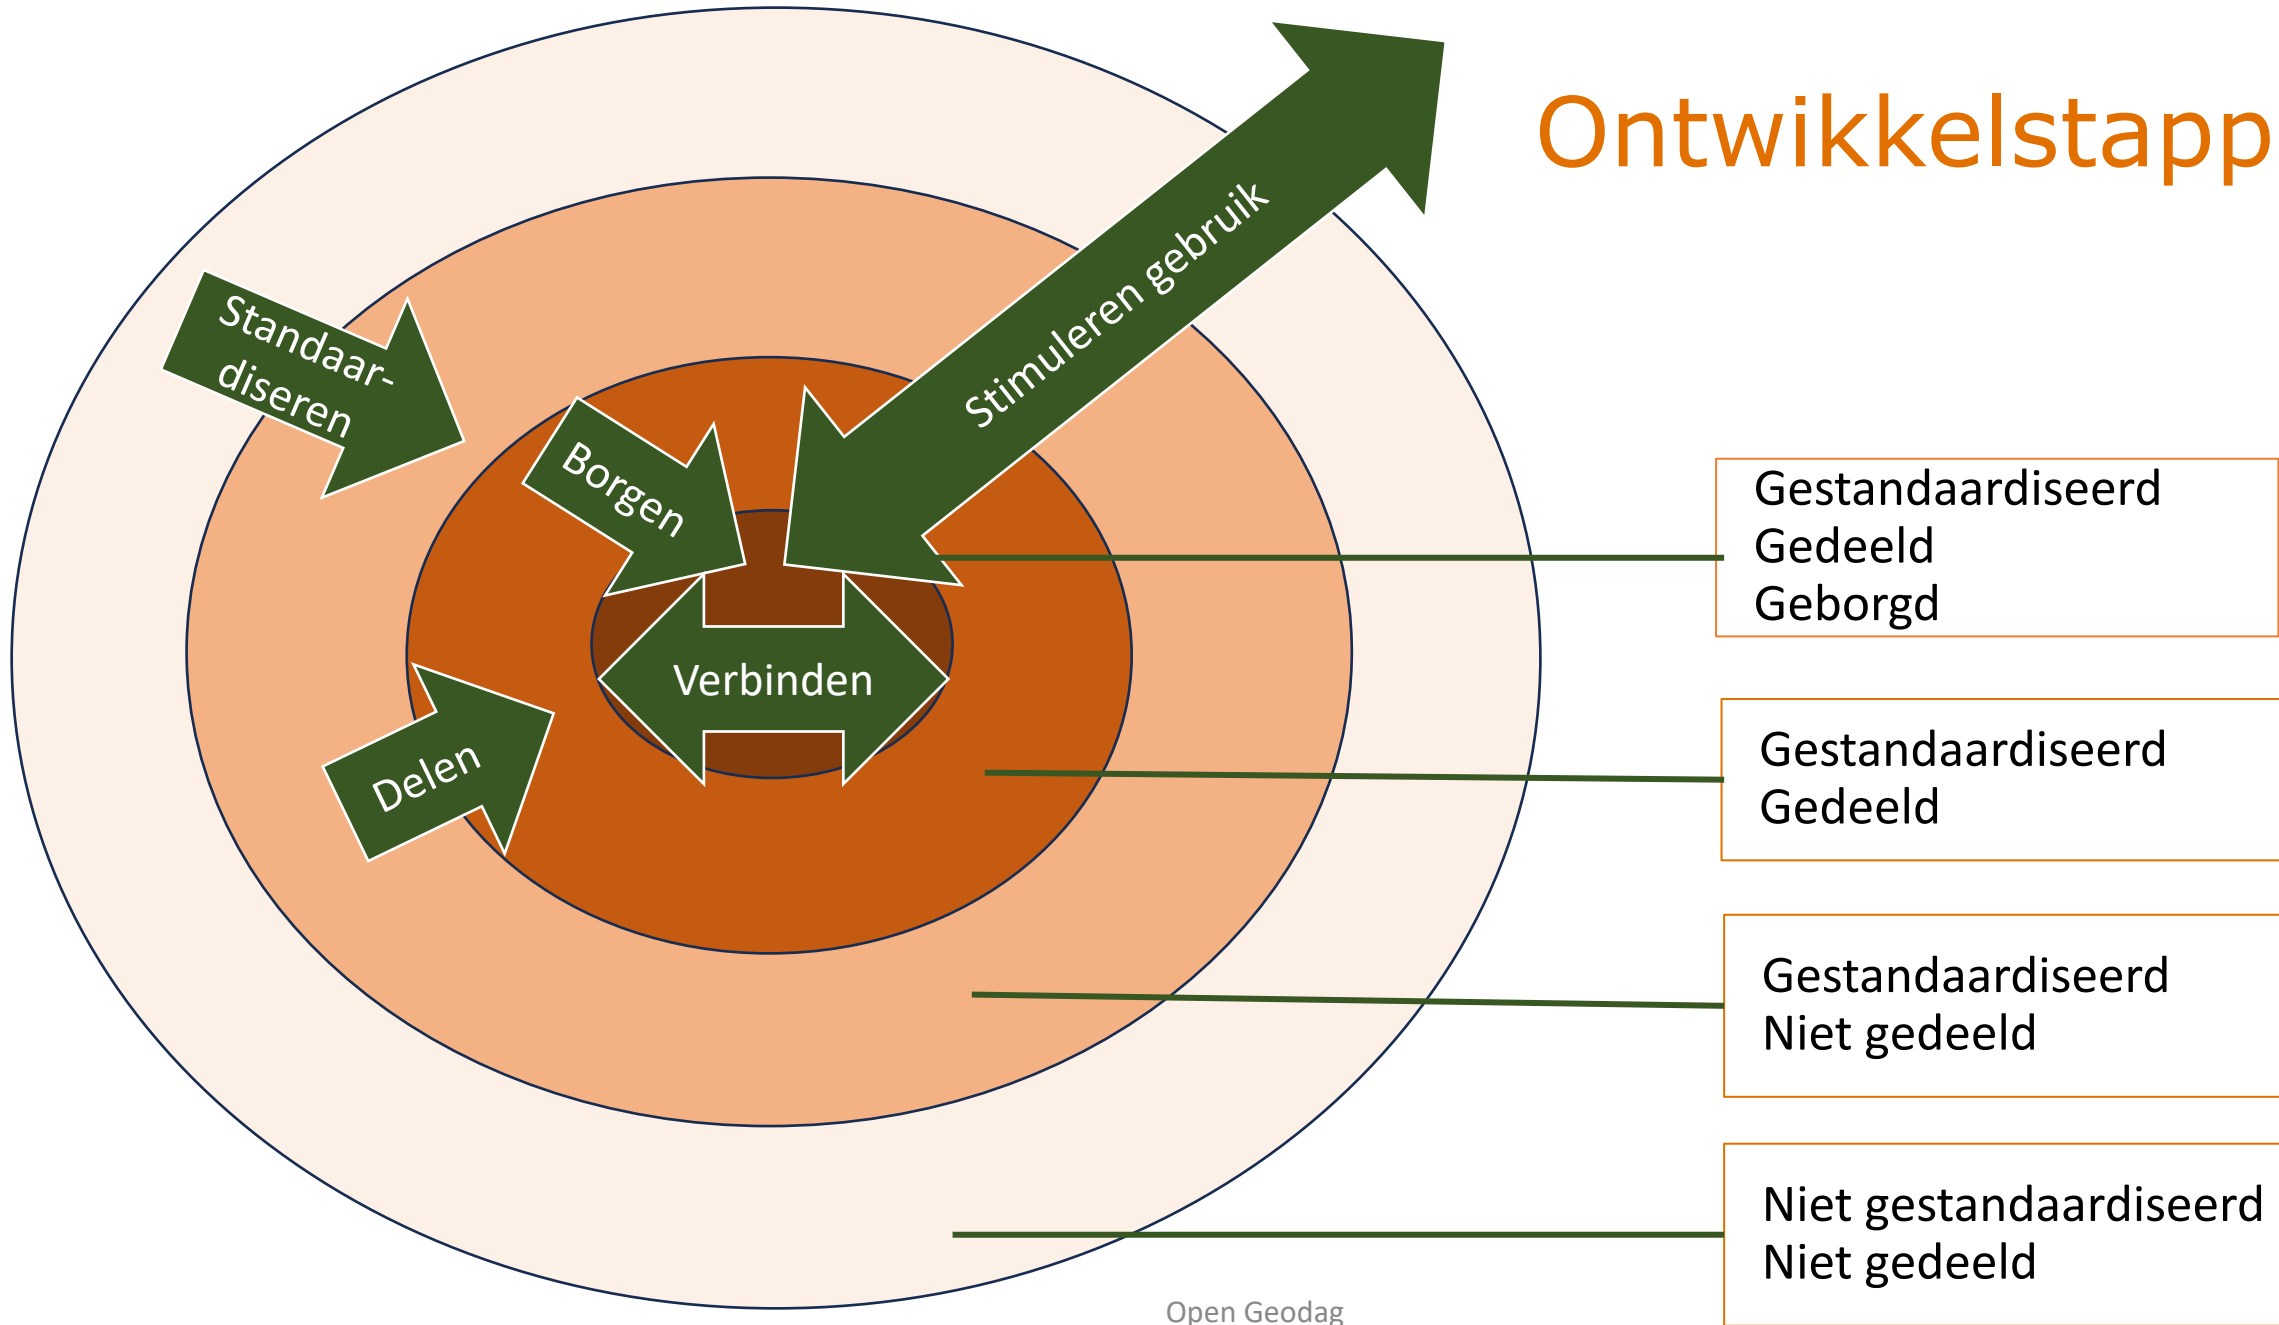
Ontwikkelstapp

Stimuleren gebruik

Standaardiseren

Borgen

Verbinden

Delen

Gestandaardiseerd
Gedeeld
Geborgd

Gestandaardiseerd
Gedeeld

Gestandaardiseerd
Niet gedeeld

Niet gestandaardiseerd
Niet gedeeld

Open Geodag